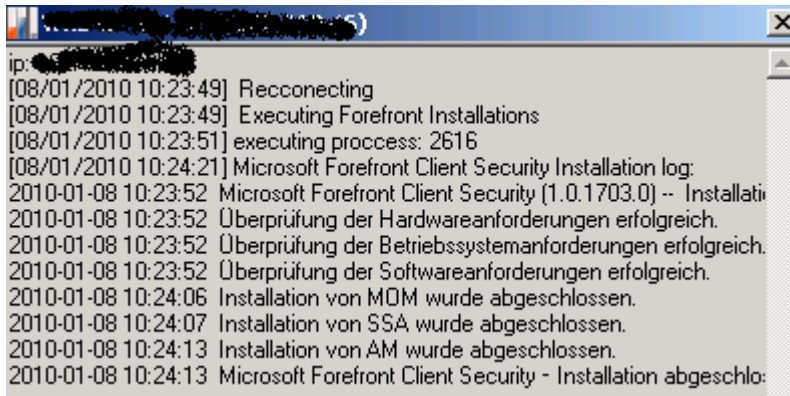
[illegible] (5)
ip: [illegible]
[08/01/2010 10:23:49] Recconecting
[08/01/2010 10:23:49] Executing Forefront Installations
[08/01/2010 10:23:51] executing proccess: 2616
[08/01/2010 10:24:21] Microsoft Forefront Client Security Installation log:
2010-01-08 10:23:52 Microsoft Forefront Client Security (1.0.1703.0) -- Installati
2010-01-08 10:23:52 Überprüfung der Hardwareanforderungen erfolgreich.
2010-01-08 10:23:52 Überprüfung der Betriebssystemanforderungen erfolgreich.
2010-01-08 10:23:52 Überprüfung der Softwareanforderungen erfolgreich.
2010-01-08 10:24:06 Installation von MOM wurde abgeschlossen.
2010-01-08 10:24:07 Installation von SSA wurde abgeschlossen.
2010-01-08 10:24:13 Installation von AM wurde abgeschlossen.
2010-01-08 10:24:13 Microsoft Forefront Client Security - Installation abgeschlo